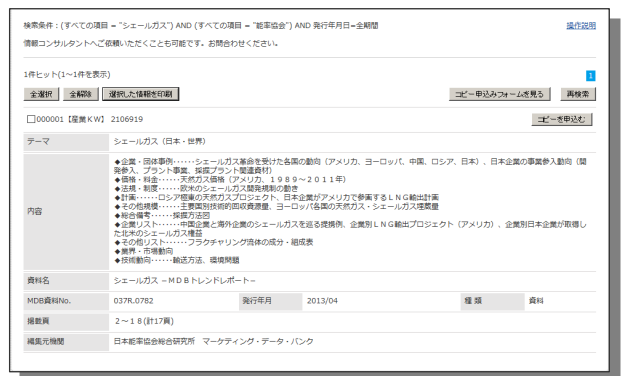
検索条件：(すべての項目 = "シェールガス") AND (すべての項目 = "能率協会") AND 発行年月日=全期間

操作説明

情報コンサルタントへご依頼いただくことも可能です。お問合わせください。

1件ヒット(1〜1件を表示)

1

全選択 全解除 選択した情報を印刷

コピー申込みフォームを見る 再検索

000001 【産業ＫＷ】 2106919

コピーを申込む

| | | | | | |
|---|---|---|---|---|---|
| テーマ | シェールガス（日本・世界） | | | | |
| 内容 | ◆企業・団体事例……シェールガス革命を受けた各国の動向（アメリカ、ヨーロッパ、中国、ロシア、日本）、日本企業の事業参入動向（開発参入、プラント事業、採掘プラント関連資材）<br>◆価格・料金……天然ガス価格（アメリカ、１９８９〜２０１１年）<br>◆法規・制度……欧米のシェールガス開発規制の動き<br>◆計画……ロシア極東の天然ガスプロジェクト、日本企業がアメリカで参画するＬＮＧ輸出計画<br>◆その他規模……主要国別技術的回収資源量、ヨーロッパ各国の天然ガス・シェールガス埋蔵量<br>◆総合備考……採掘方法図<br>◆企業リスト……中国企業と海外企業のシェールガスを巡る提携例、企業別ＬＮＧ輸出プロジェクト（アメリカ）、企業別日本企業が取得した北米のシェールガス権益<br>◆その他リスト……フラクチャリング流体の成分・組成表<br>◆業界・市場動向<br>◆技術動向……輸送方法、環境問題 | | | | |
| 資料名 | シェールガス －ＭＤＢトレンドレポート－ | | | | |
| MDB資料No. | 037R.0782 | 発行年月 | 2013/04 | 種 類 | 資料 |
| 掲載頁 | ２〜１８(計17頁) | | | | |
| 編集元機関 | 日本能率協会総合研究所　マーケティング・データ・バンク | | | | |